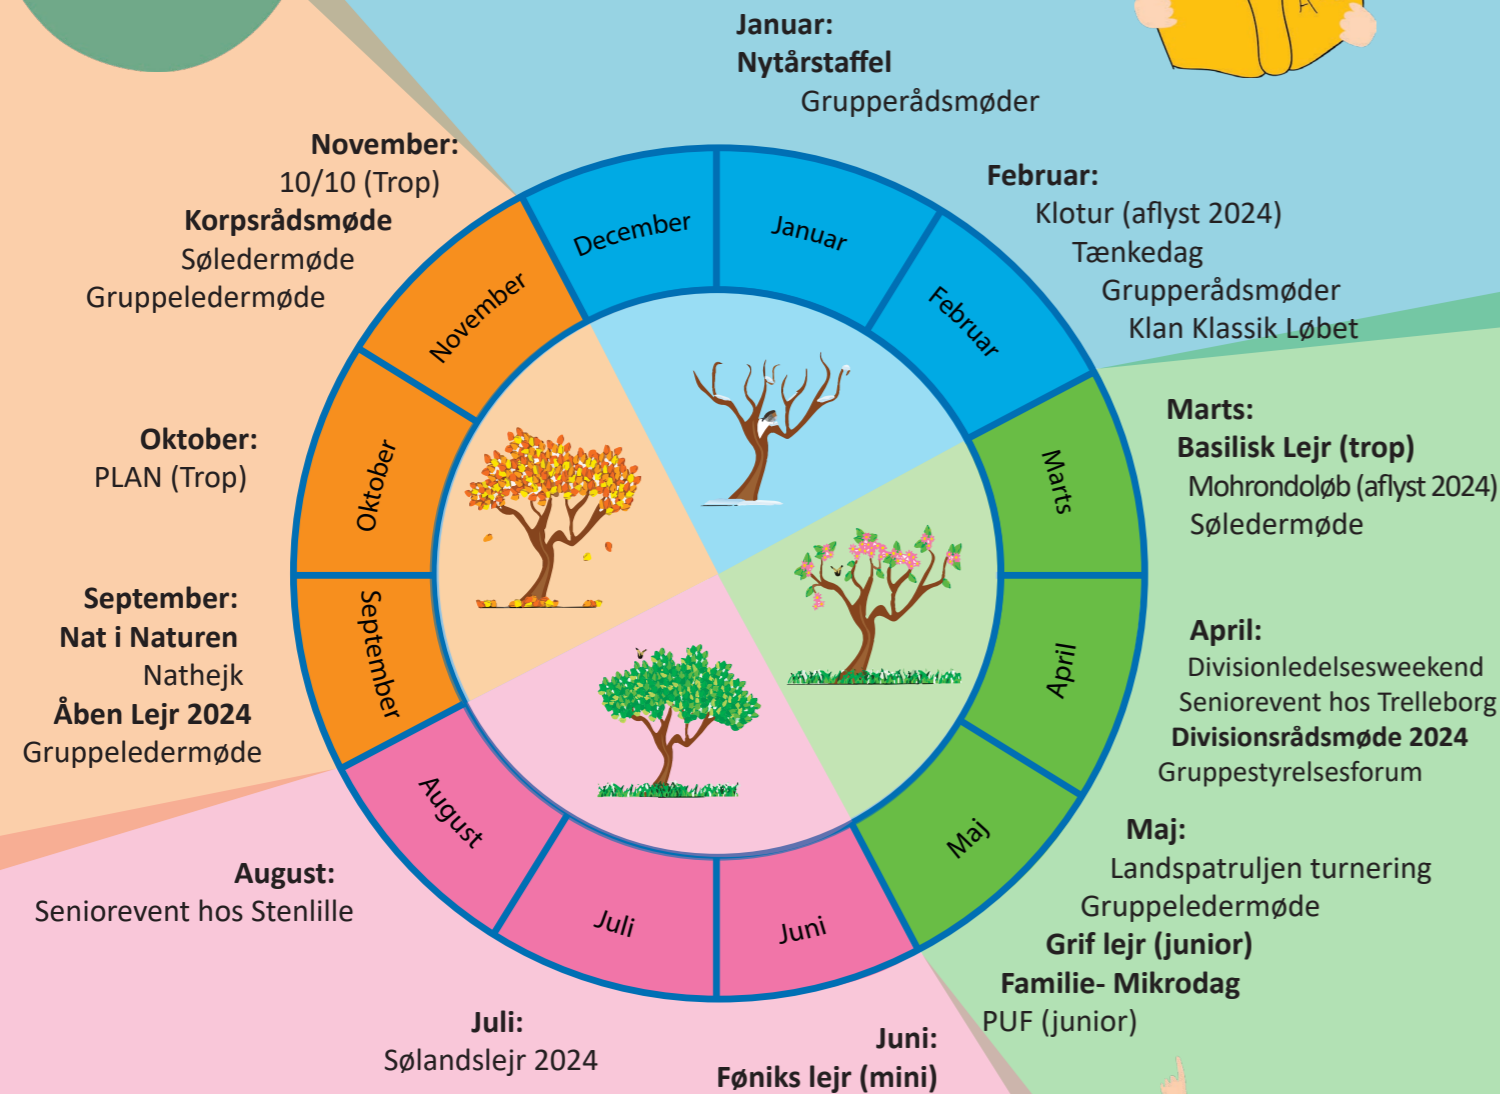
Januar:
Nytårstaffel
Grupperådsmøder

November:
10/10 (Trop)
Korpsrådsmøde
Søledermøde
Gruppeledermøde

Februar:
Klotur (aflyst 2024)
Tænkedag
Grupperådsmøder
Klan Klassik Løbet

December
Januar
Februar
November
Marts
Oktober
September
April
August
Maj
Juli
Juni

Oktober:
PLAN (Trop)

Marts:
Basilisk Lejr (trop)
Mohrondoløb (aflyst 2024)
Søledermøde

September:
Nat i Naturen
Nathejk
Åben Lejr 2024
Gruppeledermøde

April:
Divisionledelsesweekend
Seniorevent hos Trelleborg
Divisionsrådsmøde 2024
Gruppestyrelsesforum

Maj:
Landspatruljen turnering
Gruppeledermøde
Grif lejr (junior)
Familie- Mikrodag
PUF (junior)

August:
Seniorevent hos Stenlille

Juli:
Sølandslejr 2024

Juni:
Føniks lejr (mini)